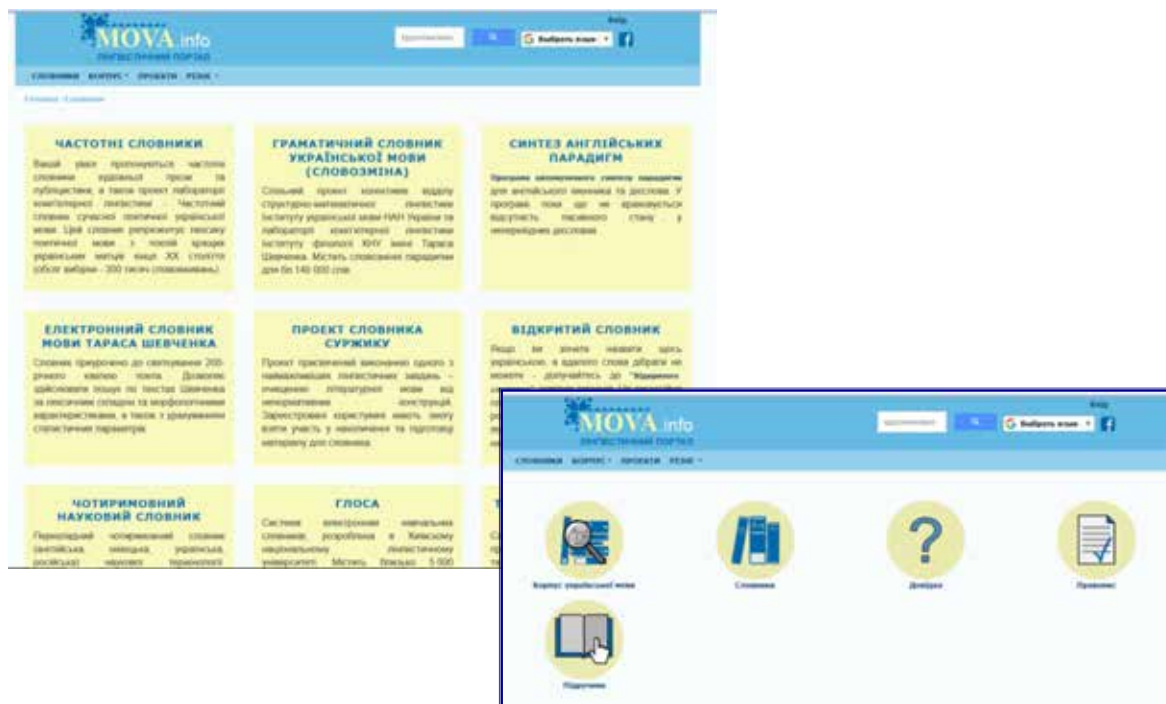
MOVA.info
лінгвістичний портал

Вхід

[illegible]

Выберать язык

СЛОВНИКИ КОРПУС ПРОЕКТИ РЕЗЮМЕ

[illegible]

ЧАСТОТНІ СЛОВНИКИ

Вашій увазі пропонуються частотні словники художньої прози та публіцистики, а також проект лабораторії комп'ютерної лінгвістики. Частотний словник сучасної поетичної української мови. Цей словник репрезентує лексику поетичної мови з точки зору української мови кінця XX століття (обсяг вибірки - 300 тисяч словоживань).

ГРАМАТИЧНИЙ СЛОВНИК УКРАЇНСЬКОЇ МОВИ (СЛОВОЗМІНА)

Спільний проект колективів відділу структурно-математичної лінгвістики Інституту української мови НАН України та лабораторії комп'ютерної лінгвістики Інституту філології КНУ імені Тараса Шевченка. Містить словозмінні парадигми для без 140 000 слів.

СИНТЕЗ АНГЛІЙСЬКИХ ПАРАДИГМ

Програма автоматичного синтезу парадигми для англійського іменника та дієслова. У програмі, поки що не враховуються відсутність пасивного стану у неперехідних дієслів.

ЕЛЕКТРОННИЙ СЛОВНИК МОВИ ТАРАСА ШЕВЧЕНКА

Словник присвячено до святкування 200-річного ювілею поета. Дозволяє здійснювати пошук по текстах Шевченка за лексичним складом та морфологічними характеристиками, а також з урахуванням статистичних параметрів.

ПРОЕКТ СЛОВНИКА СУРЖИКУ

Проект присвячений виконанню одного з найважливіших лінгвістичних завдань - очищенню літературної мови від ненормативних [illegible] конструкцій. Зареєстровані користувачі мають змогу взяти участь у наповненні та підготовці матеріалу для словника.

ВІДКРИТИЙ СЛОВНИК

Якщо ви хочете назвати щось українською, а відпового слова дібрати не можете - долучайтесь до "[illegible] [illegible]

ЧОТИРИМОВНИЙ НАУКОВИЙ СЛОВНИК

Перекладний чотиримовний словник (англійська, німецька, українська, російська) наукової термінології

ГЛОСА

Система електронних навчальних словників, розроблена в Київському національному лінгвістичному університеті. Містить близько 5 000

MOVA.info
лінгвістичний портал

Вхід

Выберать язык

СЛОВНИКИ КОРПУС ПРОЕКТИ РЕЗЮМЕ

Корпус української мови

Словники

Довідка

Правопис

Підручник